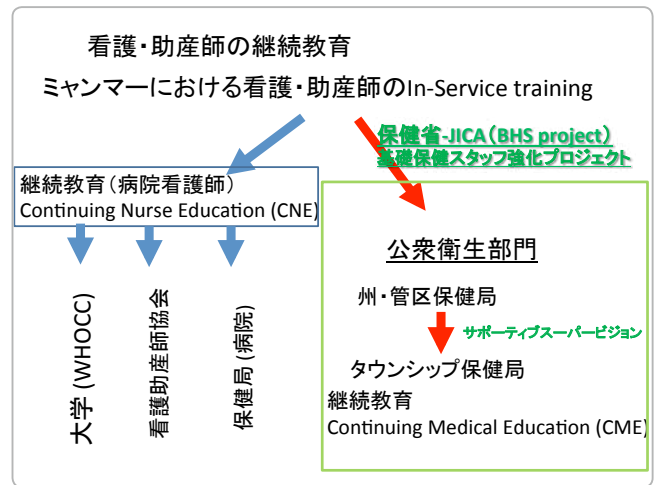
看護・助産師の継続教育

ミャンマーにおける看護・助産師のIn-Service training

保健省-JICA（BHS project）
基礎保健スタッフ強化プロジェクト

継続教育（病院看護師）
Continuing Nurse Education (CNE)

大学 (WHOCC)

看護助産師協会

保健局 (病院)

公衆衛生部門

州・管区保健局

サポーティブスーパービジョン

タウンシップ保健局

継続教育
Continuing Medical Education (CME)